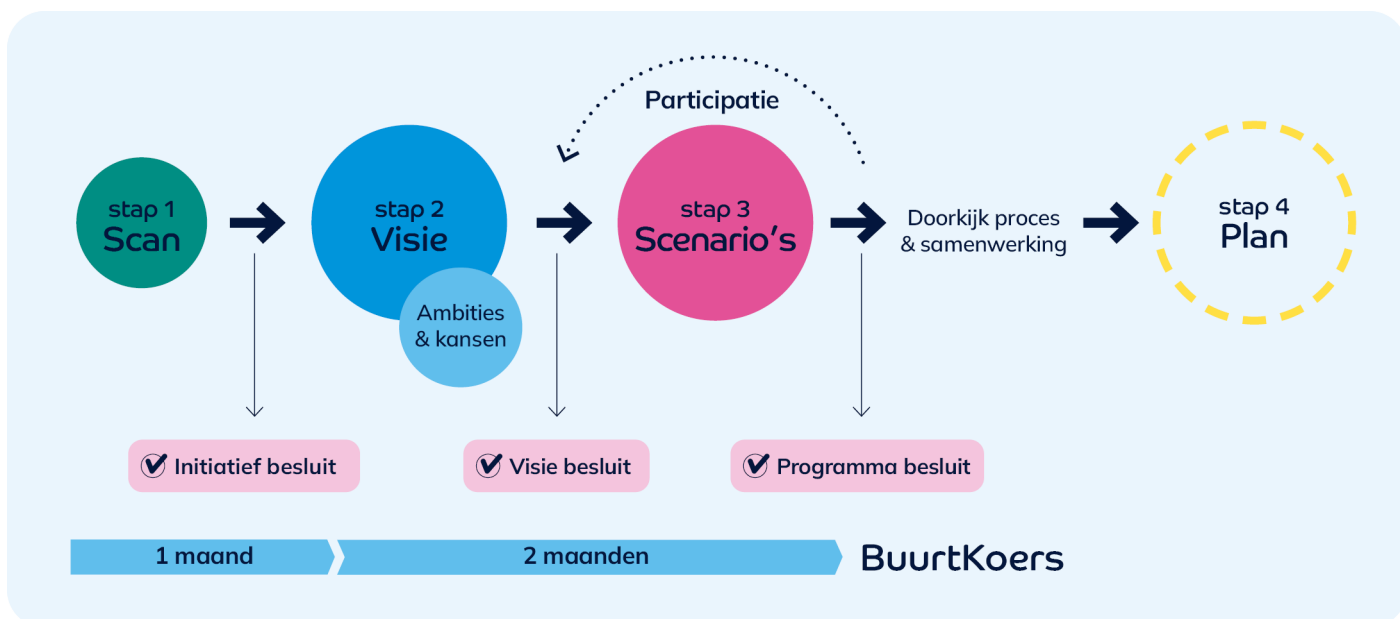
Participatie

stap 1
Scan

stap 2
Visie

Ambities & kansen

stap 3
Scenario's

Doorkijk proces & samenwerking

stap 4
Plan

Initiatief besluit

Visie besluit

Programma besluit

1 maand

2 maanden

BuurtKoers